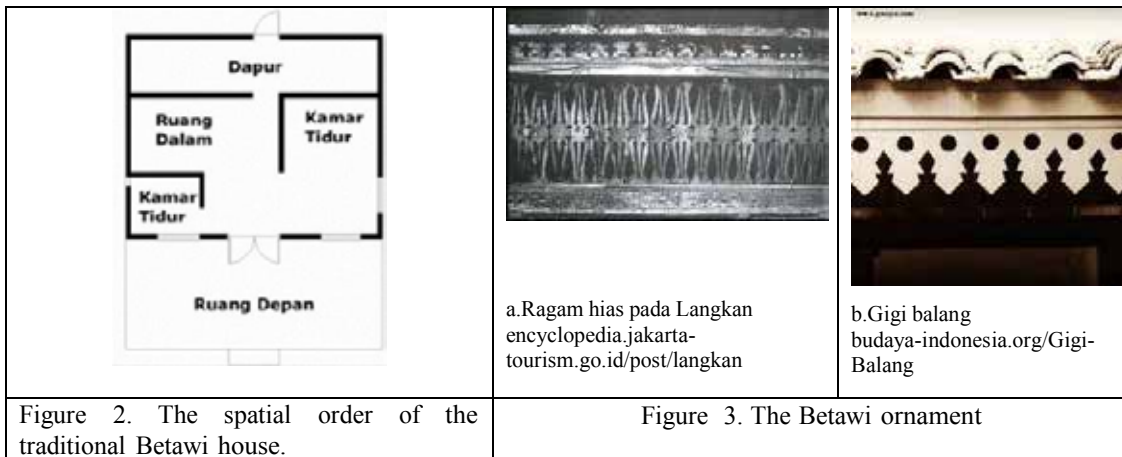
Dapur

Ruang Dalam

Kamar Tidur

Kamar Tidur

Ruang Depan

a.Ragam hias pada Langkan encyclopedia.jakarta-tourism.go.id/post/langkan

b.Gigi balang budaya-indonesia.org/Gigi-Balang

Figure 2. The spatial order of the traditional Betawi house.

Figure 3. The Betawi ornament